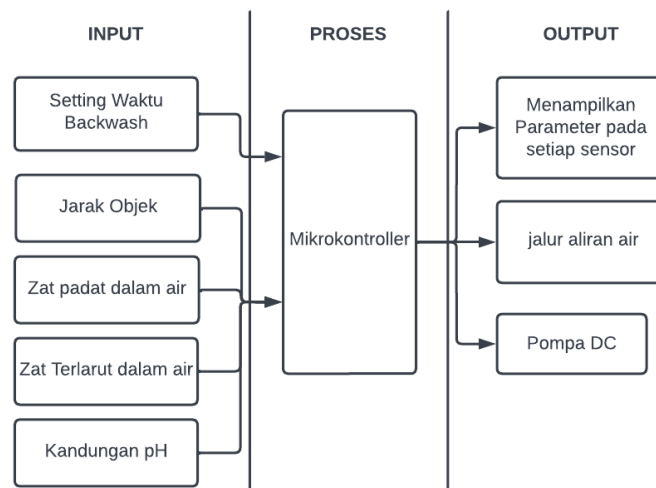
INPUT

PROSES

OUTPUT

Setting Waktu Backwash

Jarak Objek

Zat padat dalam air

Zat Terlarut dalam air

Kandungan pH

Mikrokontroller

Menampilkan Parameter pada setiap sensor

jalur aliran air

Pompa DC